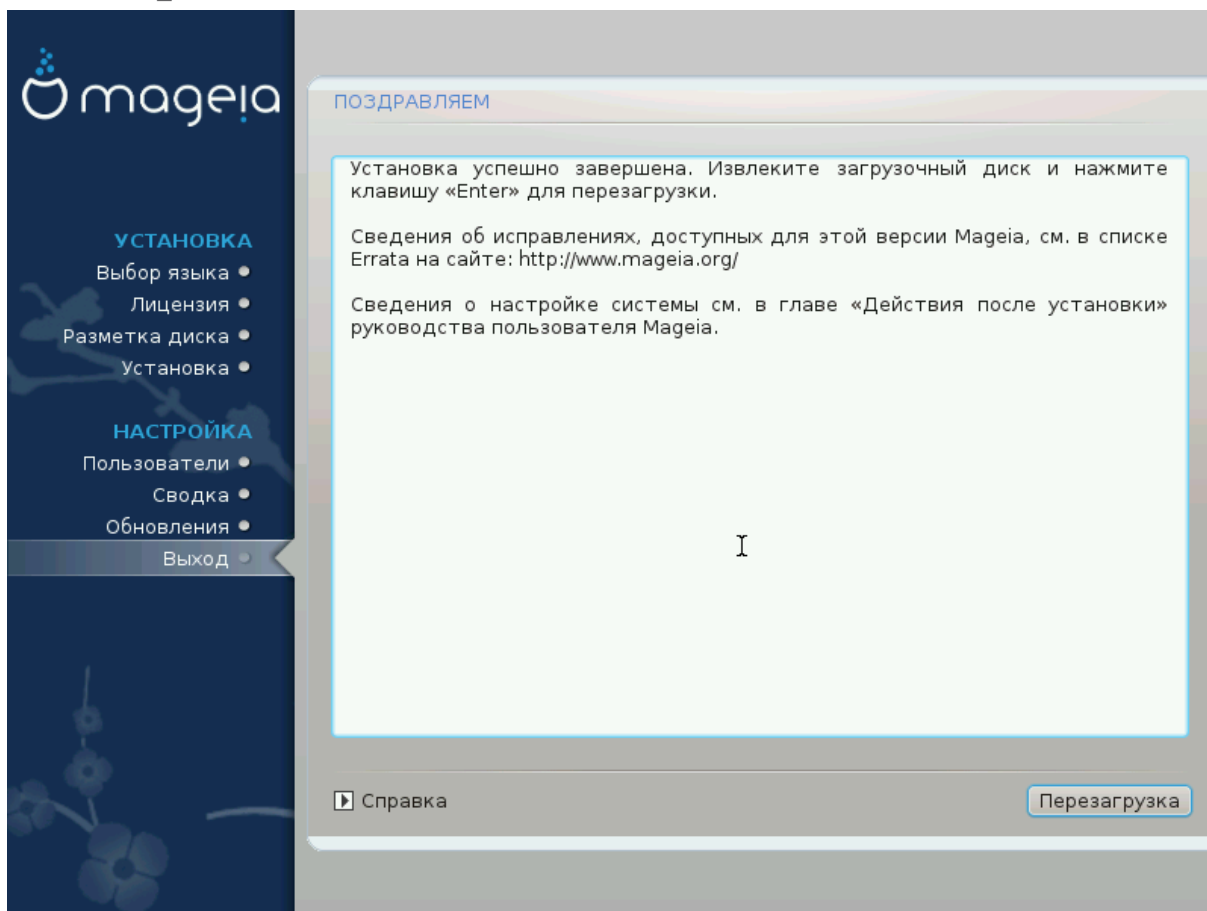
mageia

УСТАНОВКА
Выбор языка
Лицензия
Разметка диска
Установка

НАСТРОЙКА
Пользователи
Сводка
Обновления
Выход

ПОЗДРАВЛЯЕМ

Установка успешно завершена. Извлеките загрузочный диск и нажмите клавишу «Enter» для перезагрузки.

Сведения об исправлениях, доступных для этой версии Mageia, см. в списке Errata на сайте: http://www.mageia.org/

Сведения о настройке системы см. в главе «Действия после установки» руководства пользователя Mageia.

Справка

Перезагрузка